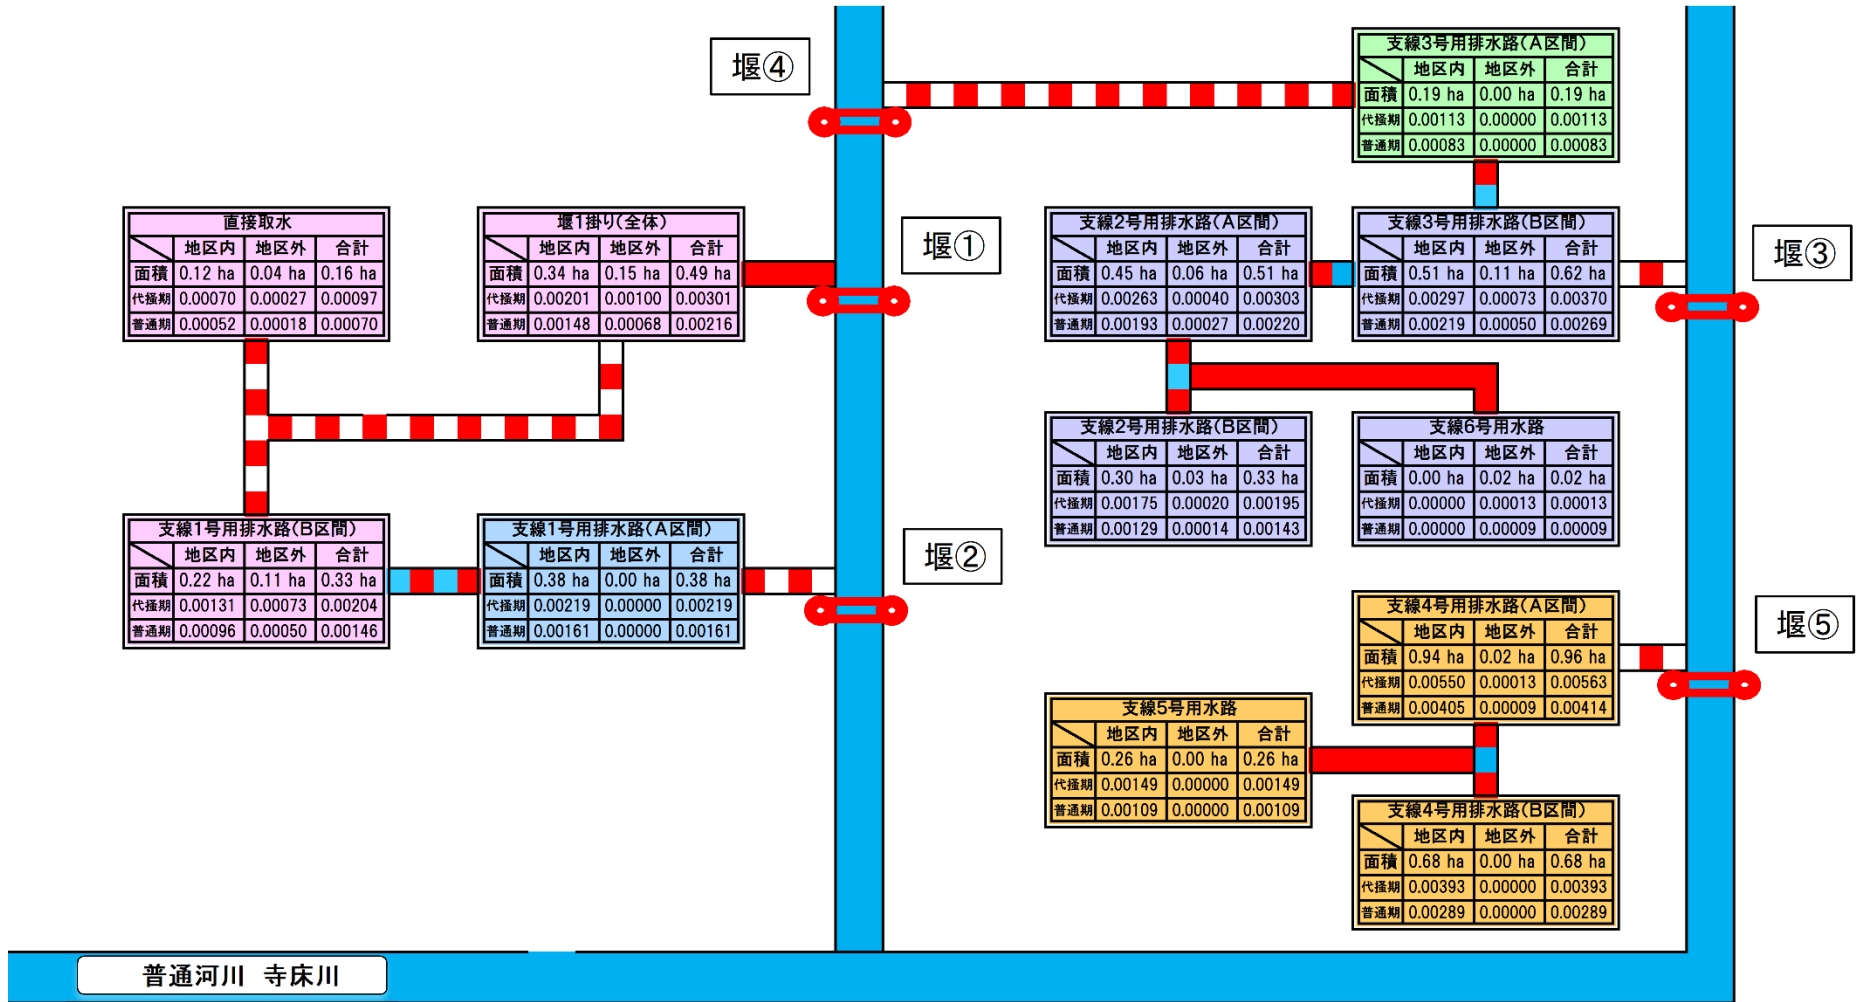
堰④

支線3号用排水路（A区間）

| | 地区内 | 地区外 | 合計 |
|---|---|---|---|
| 面積 | 0.19 ha | 0.00 ha | 0.19 ha |
| 代掻期 | 0.00113 | 0.00000 | 0.00113 |
| 普通期 | 0.00083 | 0.00000 | 0.00083 |

直接取水

| | 地区内 | 地区外 | 合計 |
|---|---|---|---|
| 面積 | 0.12 ha | 0.04 ha | 0.16 ha |
| 代掻期 | 0.00070 | 0.00027 | 0.00097 |
| 普通期 | 0.00052 | 0.00018 | 0.00070 |

堰1掛り（全体）

| | 地区内 | 地区外 | 合計 |
|---|---|---|---|
| 面積 | 0.34 ha | 0.15 ha | 0.49 ha |
| 代掻期 | 0.00201 | 0.00100 | 0.00301 |
| 普通期 | 0.00148 | 0.00068 | 0.00216 |

堰①

支線2号用排水路（A区間）

| | 地区内 | 地区外 | 合計 |
|---|---|---|---|
| 面積 | 0.45 ha | 0.06 ha | 0.51 ha |
| 代掻期 | 0.00263 | 0.00040 | 0.00303 |
| 普通期 | 0.00193 | 0.00027 | 0.00220 |

支線3号用排水路（B区間）

| | 地区内 | 地区外 | 合計 |
|---|---|---|---|
| 面積 | 0.51 ha | 0.11 ha | 0.62 ha |
| 代掻期 | 0.00297 | 0.00073 | 0.00370 |
| 普通期 | 0.00219 | 0.00050 | 0.00269 |

堰③

支線2号用排水路（B区間）

| | 地区内 | 地区外 | 合計 |
|---|---|---|---|
| 面積 | 0.30 ha | 0.03 ha | 0.33 ha |
| 代掻期 | 0.00175 | 0.00020 | 0.00195 |
| 普通期 | 0.00129 | 0.00014 | 0.00143 |

支線6号用水路

| | 地区内 | 地区外 | 合計 |
|---|---|---|---|
| 面積 | 0.00 ha | 0.02 ha | 0.02 ha |
| 代掻期 | 0.00000 | 0.00013 | 0.00013 |
| 普通期 | 0.00000 | 0.00009 | 0.00009 |

支線1号用排水路（B区間）

| | 地区内 | 地区外 | 合計 |
|---|---|---|---|
| 面積 | 0.22 ha | 0.11 ha | 0.33 ha |
| 代掻期 | 0.00131 | 0.00073 | 0.00204 |
| 普通期 | 0.00096 | 0.00050 | 0.00146 |

支線1号用排水路（A区間）

| | 地区内 | 地区外 | 合計 |
|---|---|---|---|
| 面積 | 0.38 ha | 0.00 ha | 0.38 ha |
| 代掻期 | 0.00219 | 0.00000 | 0.00219 |
| 普通期 | 0.00161 | 0.00000 | 0.00161 |

堰②

支線4号用排水路（A区間）

| | 地区内 | 地区外 | 合計 |
|---|---|---|---|
| 面積 | 0.94 ha | 0.02 ha | 0.96 ha |
| 代掻期 | 0.00550 | 0.00013 | 0.00563 |
| 普通期 | 0.00405 | 0.00009 | 0.00414 |

堰⑤

支線5号用水路

| | 地区内 | 地区外 | 合計 |
|---|---|---|---|
| 面積 | 0.26 ha | 0.00 ha | 0.26 ha |
| 代掻期 | 0.00149 | 0.00000 | 0.00149 |
| 普通期 | 0.00109 | 0.00000 | 0.00109 |

支線4号用排水路（B区間）

| | 地区内 | 地区外 | 合計 |
|---|---|---|---|
| 面積 | 0.68 ha | 0.00 ha | 0.68 ha |
| 代掻期 | 0.00393 | 0.00000 | 0.00393 |
| 普通期 | 0.00289 | 0.00000 | 0.00289 |

普通河川　寺床川